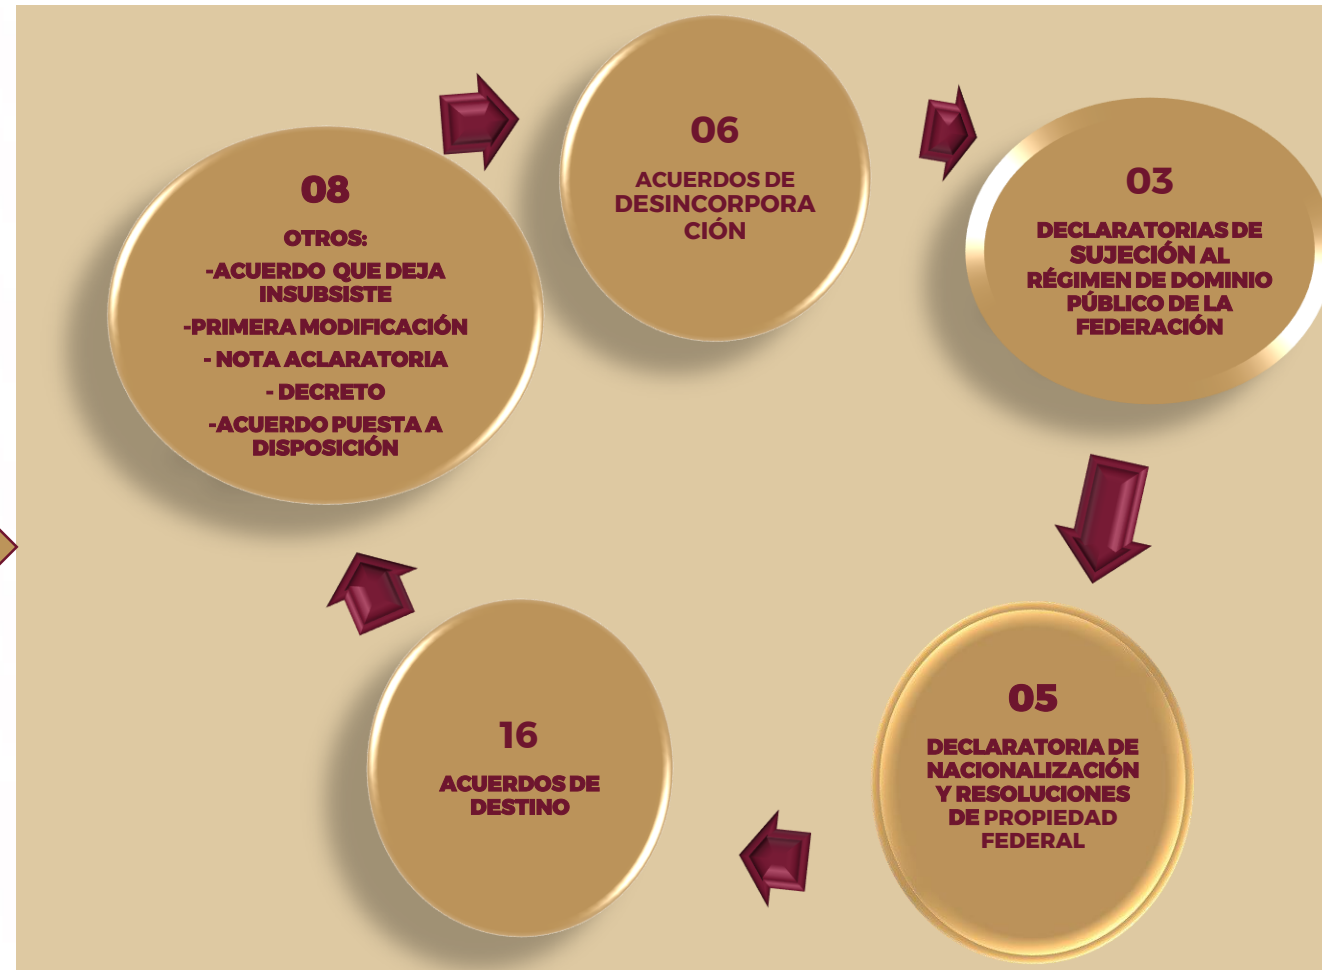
08

OTROS:

-ACUERDO QUE DEJA INSUBSISTE

-PRIMERA MODIFICACIÓN

- NOTA ACLARATORIA

- DECRETO

-ACUERDO PUESTA A DISPOSICIÓN

06

ACUERDOS DE DESINCORPORACIÓN

03

DECLARATORIAS DE SUJECIÓN AL RÉGIMEN DE DOMINIO PÚBLICO DE LA FEDERACIÓN

05

DECLARATORIA DE NACIONALIZACIÓN Y RESOLUCIONES DE PROPIEDAD FEDERAL

16

ACUERDOS DE DESTINO